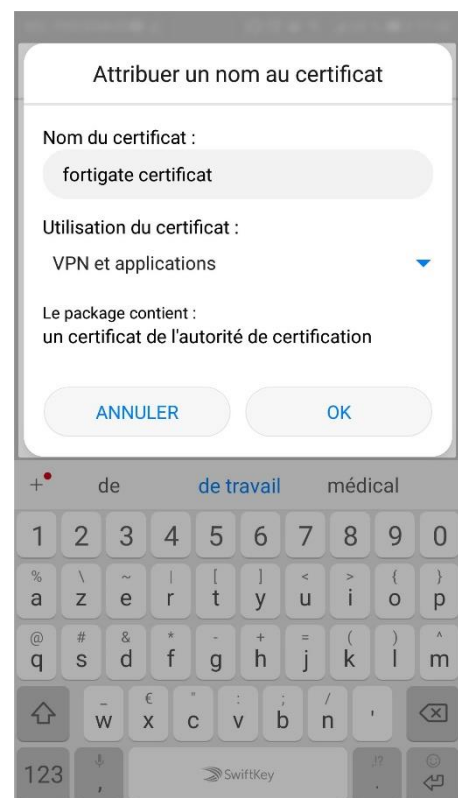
Attribuer un nom au certificat

Nom du certificat :

fortigate certificat

Utilisation du certificat :

VPN et applications

Le package contient :
un certificat de l'autorité de certification

ANNULER

OK

+ de de travail médical

1 2 3 4 5 6 7 8 9 0

% a \ z ~ e | r [ t ] y < u > i { o } p

@ q # s & d * f - g + h = j ( k ) l ^ m

_ w € x " c : v ; b / n '

123 , SwiftKey . !?